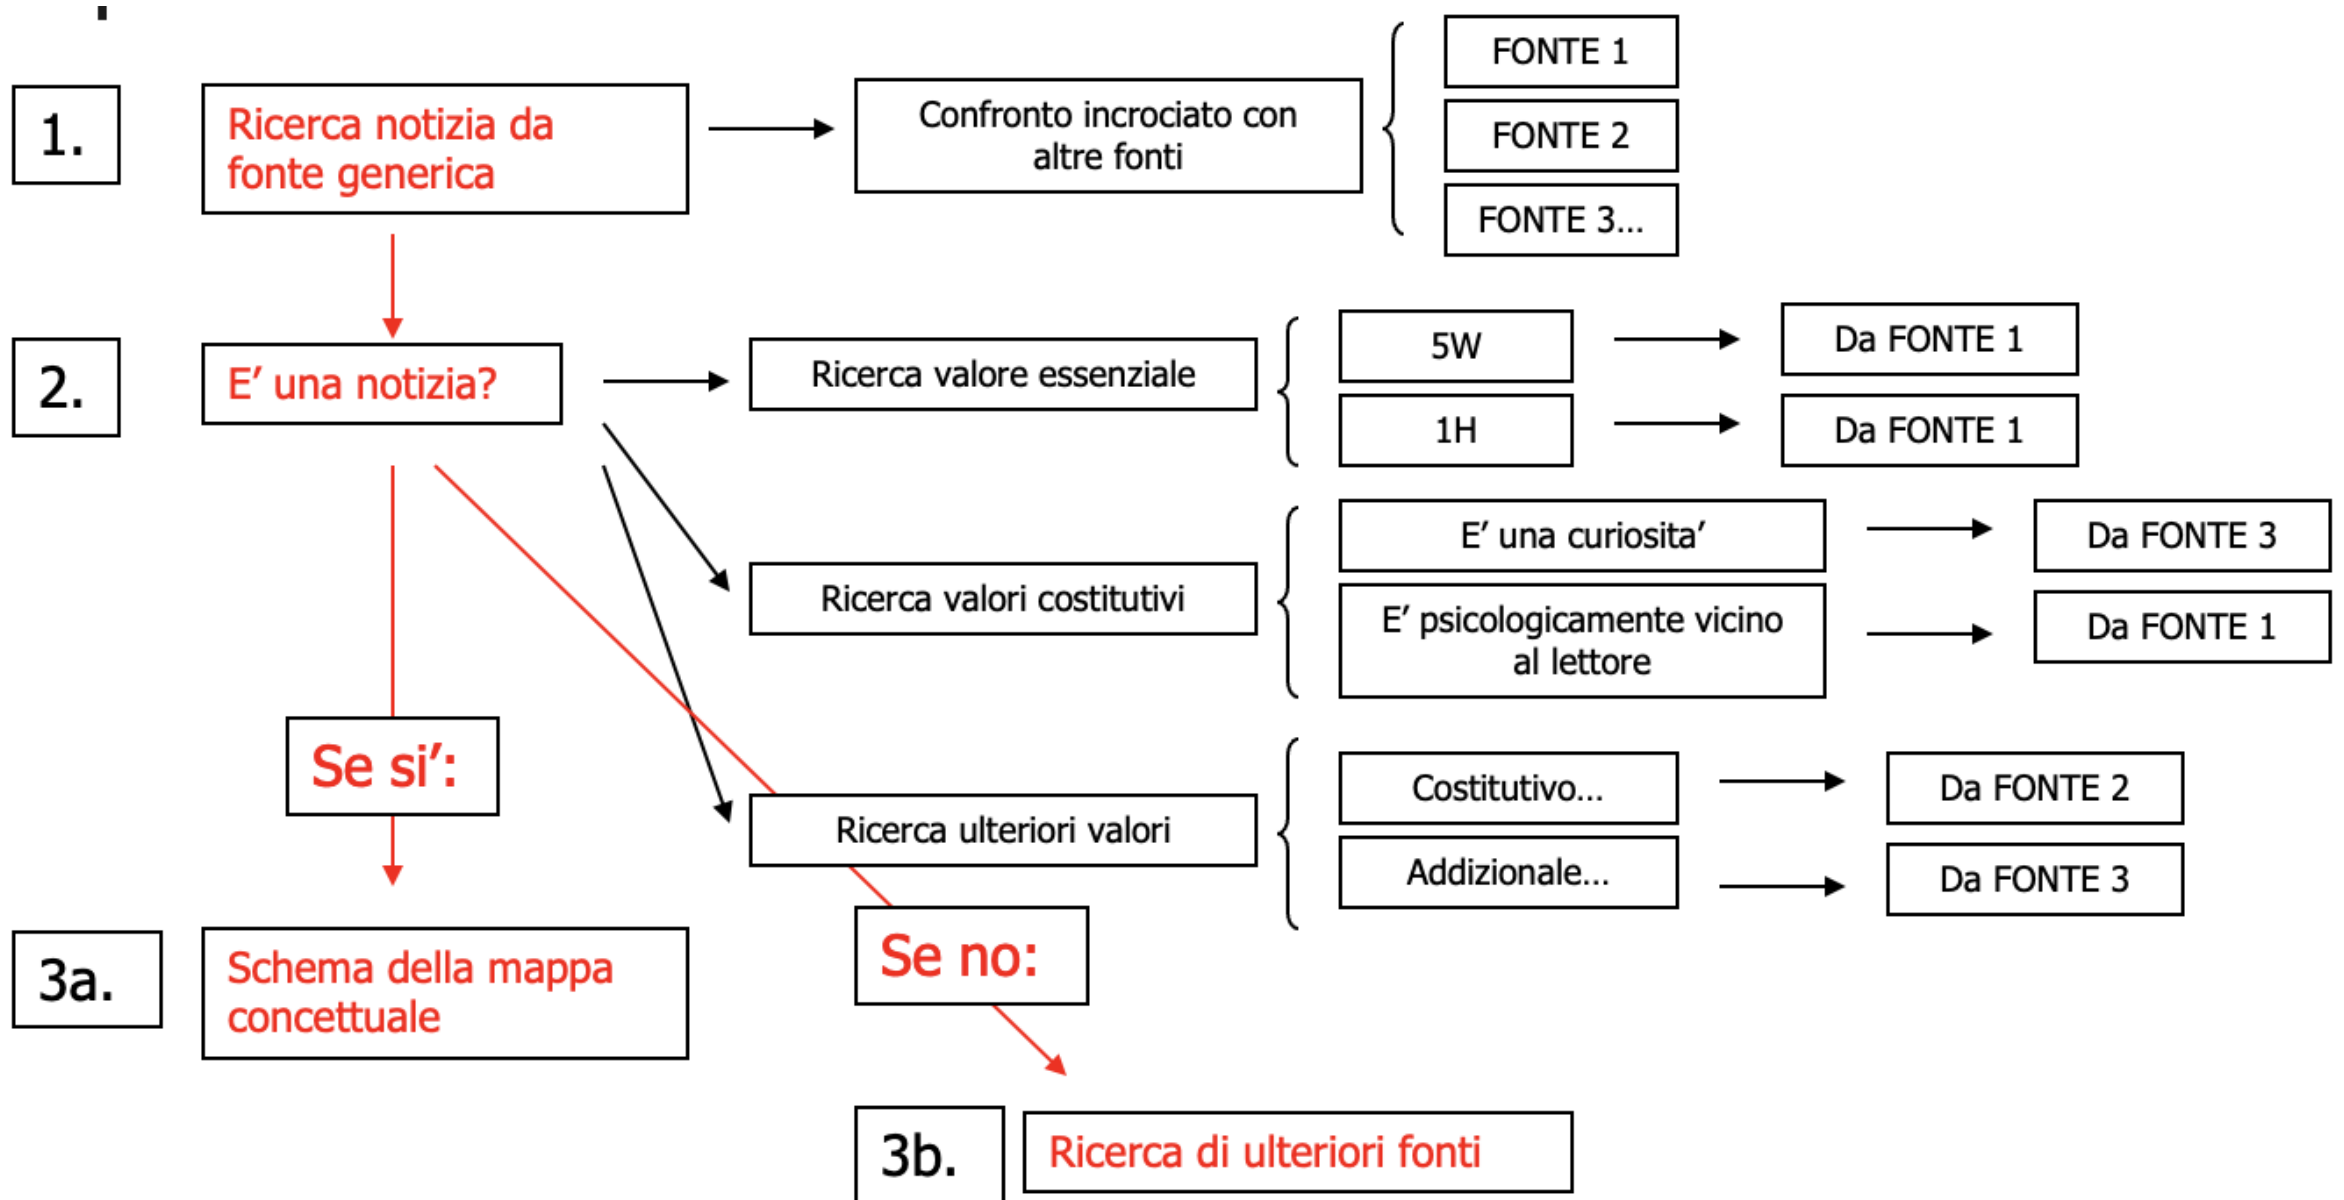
1.

Ricerca notizia da fonte generica

Confronto incrociato con altre fonti

FONTE 1

FONTE 2

FONTE 3…

2.

E’ una notizia?

Ricerca valore essenziale

5W

Da FONTE 1

1H

Da FONTE 1

Ricerca valori costitutivi

E’ una curiosita’

Da FONTE 3

E’ psicologicamente vicino al lettore

Da FONTE 1

Se si’:

Ricerca ulteriori valori

Costitutivo…

Da FONTE 2

Addizionale…

Da FONTE 3

3a.

Schema della mappa concettuale

Se no:

3b.

Ricerca di ulteriori fonti